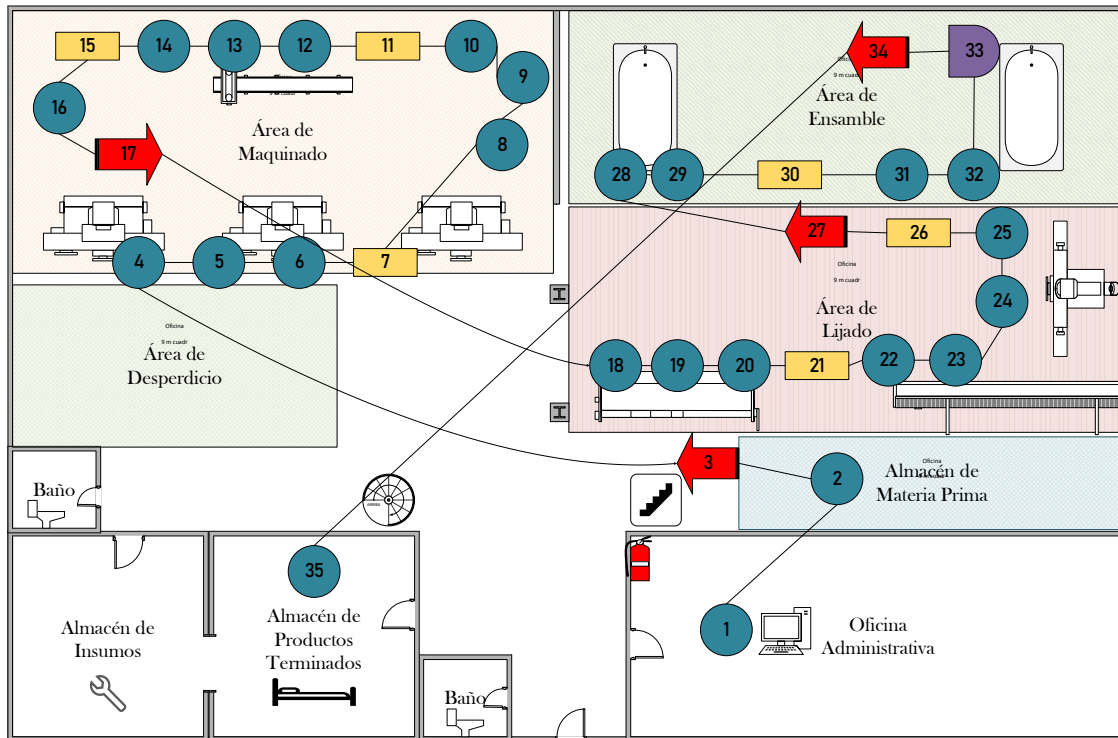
15
14
13
12
11
10
9
16
Área de Maquinado
17
8
4
5
6
7
34
33
Oficina
9 m cuadr
Área de Ensamble
28
29
30
31
32
27
26
25
Oficina
9 m cuadr
Área de Lijado
24
18
19
20
21
22
23
Oficina
9 m cuadr
Área de Desperdicio
3
2
Oficina
Almacén de Materia Prima
Baño
35
Almacén de Insumos
Almacén de Productos Terminados
1
Oficina Administrativa
Baño